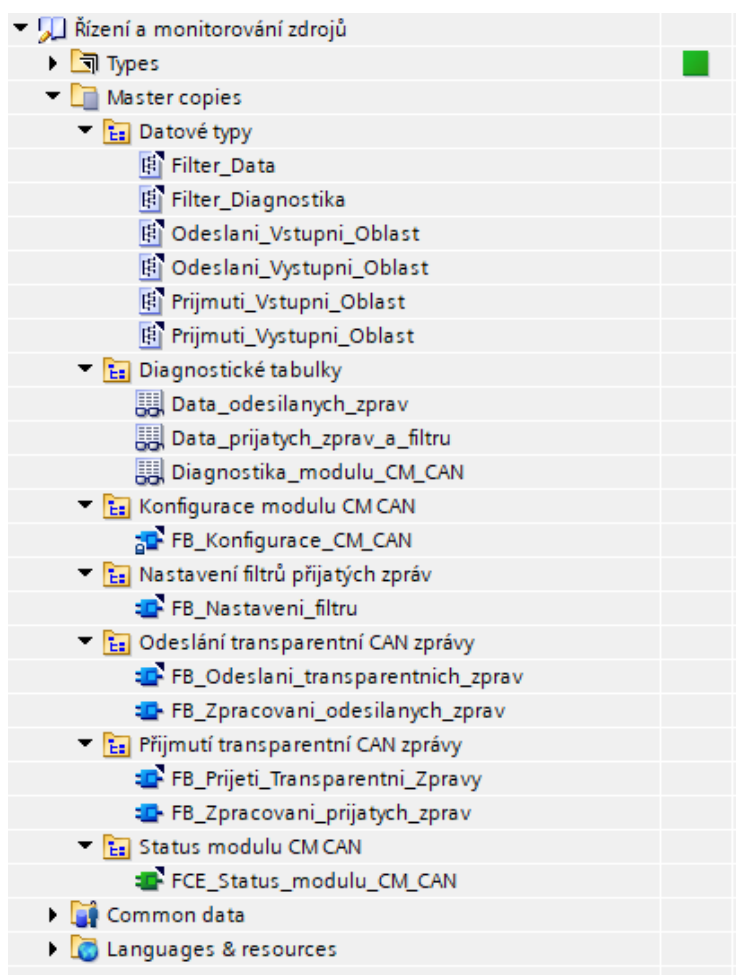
Řízení a monitorování zdrojů
Types
Master copies
Datové typy
Filter_Data
Filter_Diagnostika
Odeslani_Vstupni_Oblast
Odeslani_Vystupni_Oblast
Prijmuti_Vstupni_Oblast
Prijmuti_Vystupni_Oblast
Diagnostické tabulky
Data_odesilanych_zprav
Data_prijatych_zprav_a_filtru
Diagnostika_modulu_CM_CAN
Konfigurace modulu CM CAN
FB_Konfigurace_CM_CAN
Nastavení filtrů přijatých zpráv
FB_Nastaveni_filtru
Odeslání transparentní CAN zprávy
FB_Odeslani_transparentnich_zprav
FB_Zpracovani_odesilanych_zprav
Přijmutí transparentní CAN zprávy
FB_Prijeti_Transparentni_Zpravy
FB_Zpracovani_prijatych_zprav
Status modulu CM CAN
FCE_Status_modulu_CM_CAN
Common data
Languages & resources